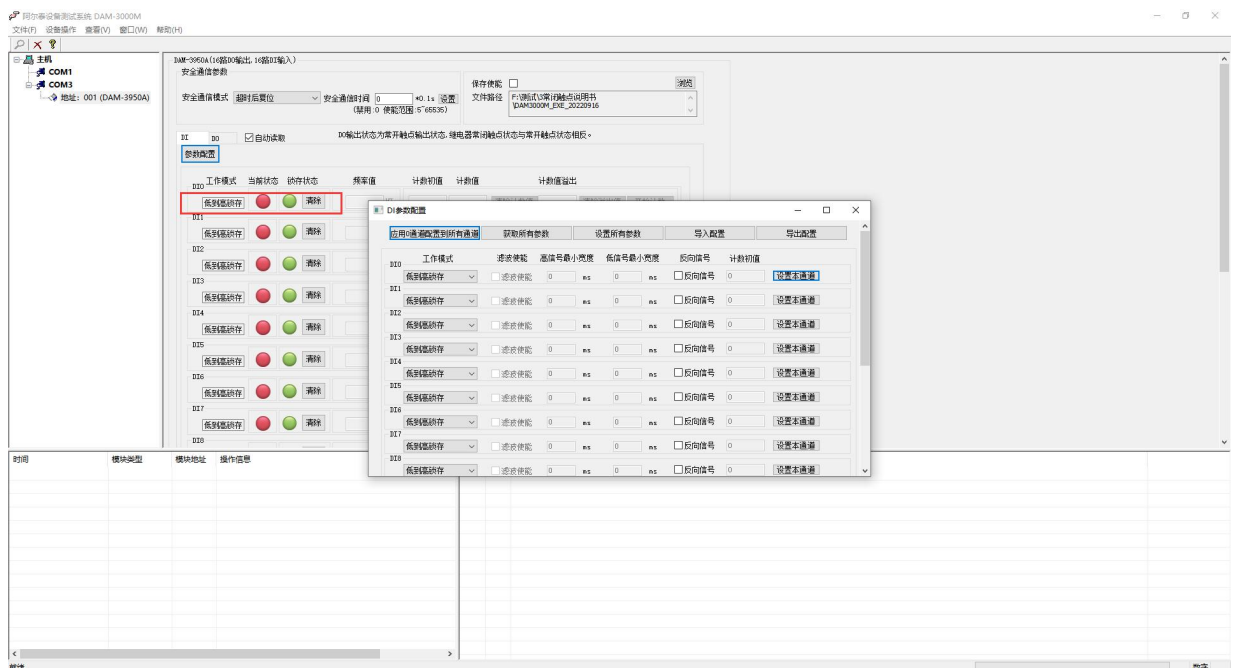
阿尔泰设备测试系统 DAM-3000M
文件(F) 设备操作 查看(V) 窗口(W) 帮助(H)

主机
COM1
COM3
地址: 001 (DAM-3950A)

DAM-3950A(16路DO输出,16路DI输入)
安全通信参数
安全通信模式 超时后复位 安全通信时间 0 *0.1s 设置 (禁用:0 使能范围:5~65535)
保存使能 文件路径 F:\测试\5常闭触点说明书\DAM3000M_EXE_20220916 浏览

DI DO 自动读数 DO输出状态为常开触点输出状态,继电器常闭触点状态与常开触点状态相反。
参数配置
工作模式 当前状态 锁存状态 频率值 计数初值 计数值 计数值溢出
DI0 低到高锁存 清除
DI1 低到高锁存 清除
DI2 低到高锁存 清除
DI3 低到高锁存 清除
DI4 低到高锁存 清除
DI5 低到高锁存 清除
DI6 低到高锁存 清除
DI7 低到高锁存 清除
DI8

DI参数配置
应用0通道配置到所有通道 获取所有参数 设置所有参数 导入配置 导出配置

| | 工作模式 | 滤波使能 | 高信号最小宽度 | 低信号最小宽度 | 反向信号 | 计数初值 | |
|---|---|---|---|---|---|---|---|
| DI0 | 低到高锁存 | 滤波使能 | 0 ms | 0 ms | 反向信号 | 0 | 设置本通道 |
| DI1 | 低到高锁存 | 滤波使能 | 0 ms | 0 ms | 反向信号 | 0 | 设置本通道 |
| DI2 | 低到高锁存 | 滤波使能 | 0 ms | 0 ms | 反向信号 | 0 | 设置本通道 |
| DI3 | 低到高锁存 | 滤波使能 | 0 ms | 0 ms | 反向信号 | 0 | 设置本通道 |
| DI4 | 低到高锁存 | 滤波使能 | 0 ms | 0 ms | 反向信号 | 0 | 设置本通道 |
| DI5 | 低到高锁存 | 滤波使能 | 0 ms | 0 ms | 反向信号 | 0 | 设置本通道 |
| DI6 | 低到高锁存 | 滤波使能 | 0 ms | 0 ms | 反向信号 | 0 | 设置本通道 |
| DI7 | 低到高锁存 | 滤波使能 | 0 ms | 0 ms | 反向信号 | 0 | 设置本通道 |
| DI8 | 低到高锁存 | 滤波使能 | 0 ms | 0 ms | 反向信号 | 0 | 设置本通道 |

时间 模块类型 模块地址 操作信息

就绪 数字